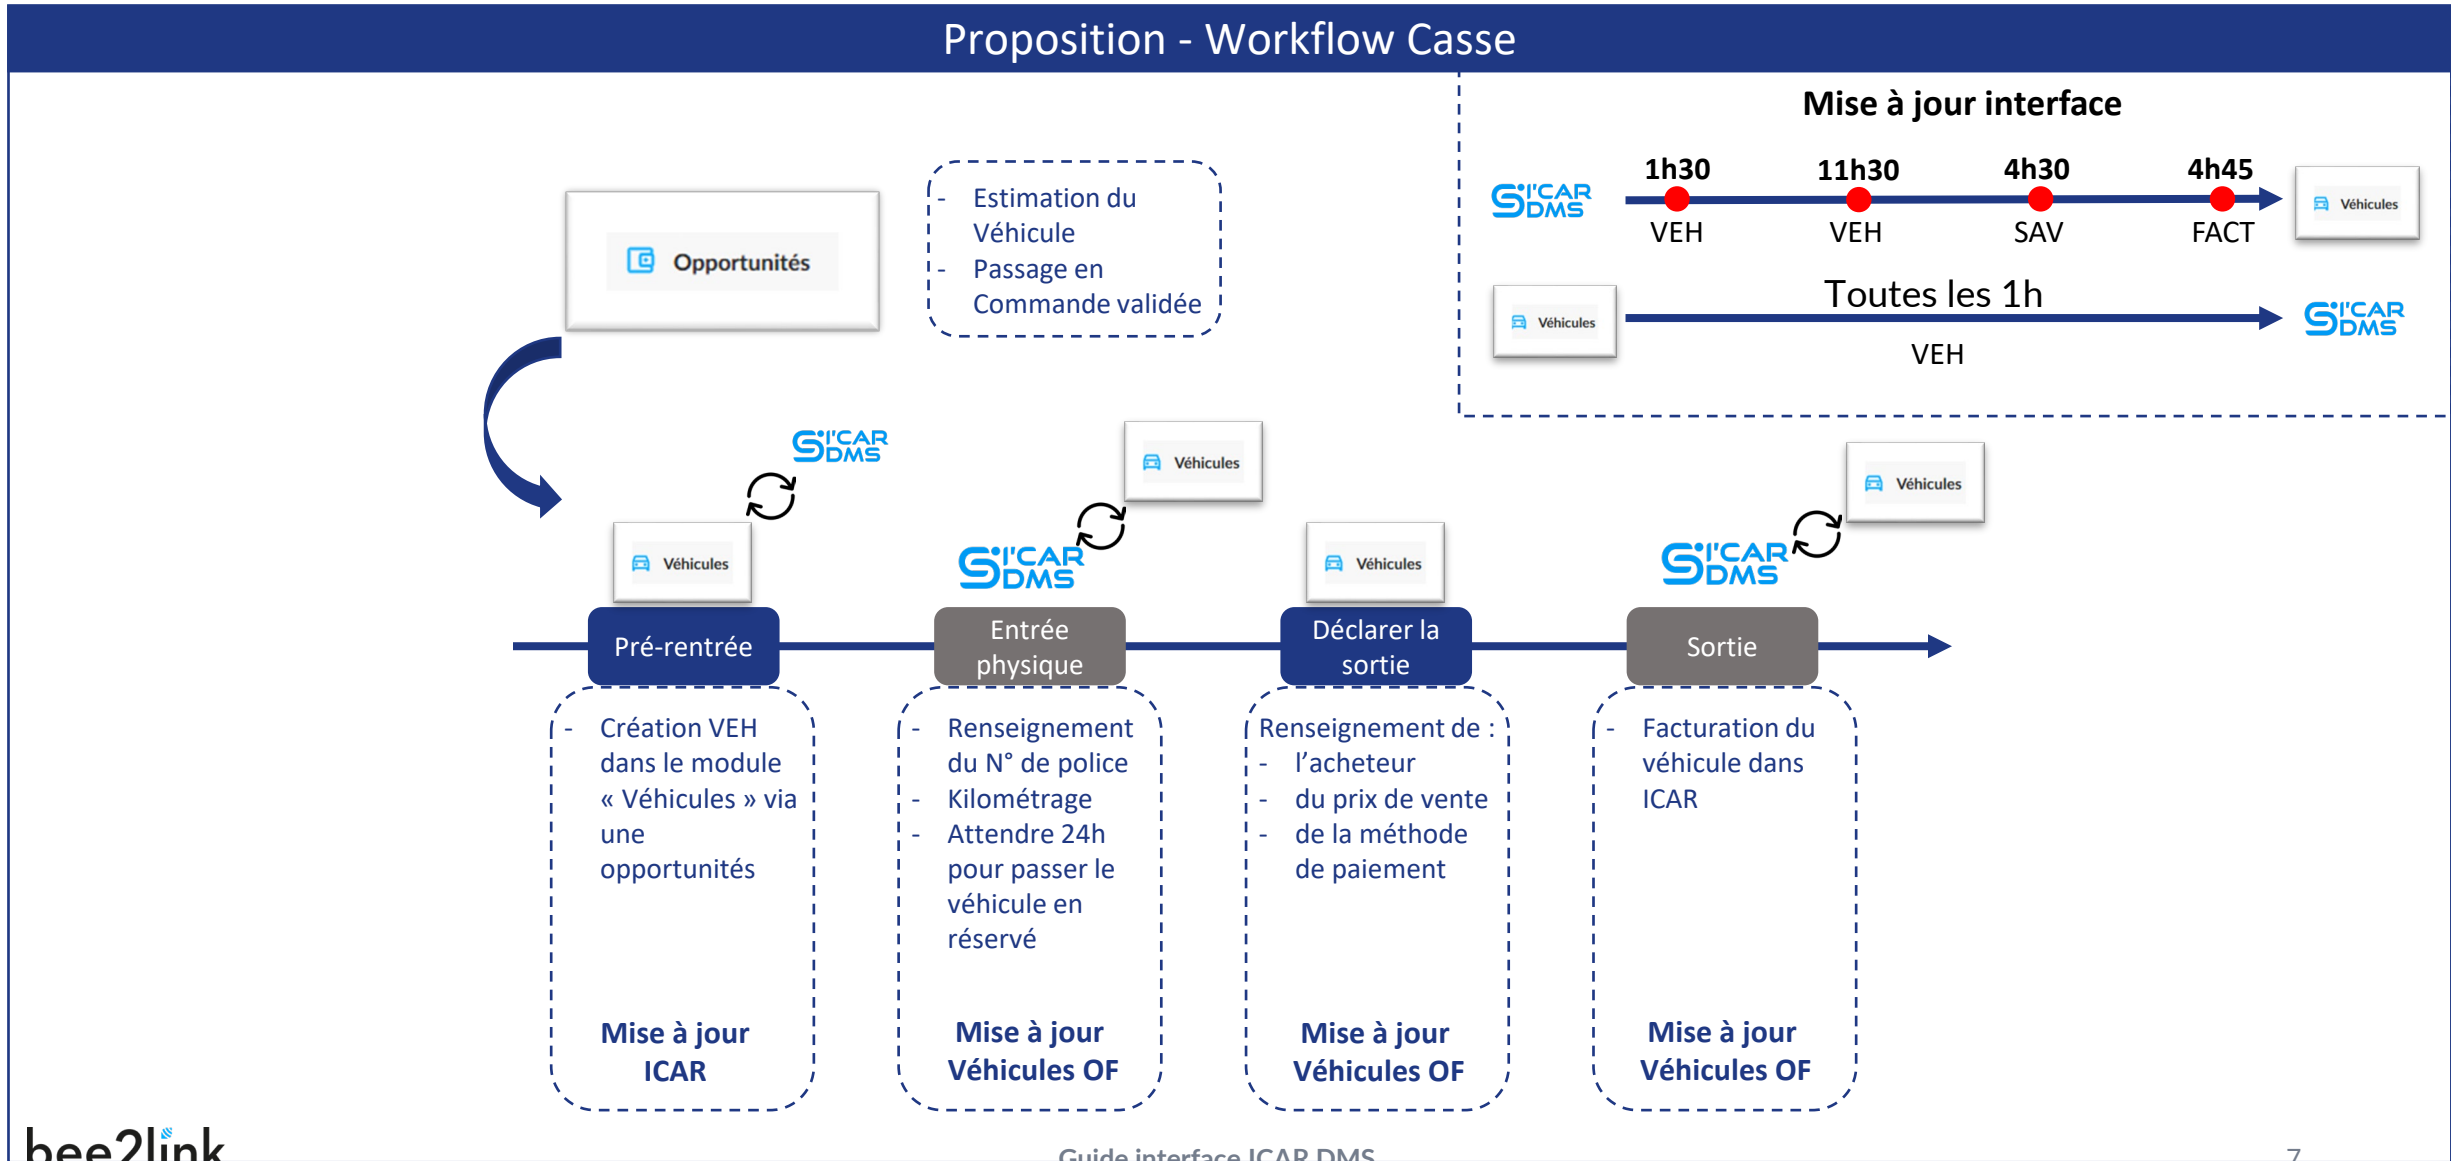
Proposition - Workflow Casse

Mise à jour interface

I'CAR DMS

1h30 VEH

11h30 VEH

4h30 SAV

4h45 FACT

Véhicules

Véhicules

Toutes les 1h

VEH

I'CAR DMS

Opportunités

- Estimation du Véhicule
- Passage en Commande validée

I'CAR DMS

Véhicules

I'CAR DMS

Véhicules

Véhicules

I'CAR DMS

Véhicules

Pré-rentrée

Entrée physique

Déclarer la sortie

Sortie

- Création VEH dans le module « Véhicules » via une opportunités

Mise à jour ICAR

- Renseignement du N° de police
- Kilométrage
- Attendre 24h pour passer le véhicule en réservé

Mise à jour Véhicules OF

Renseignement de :
- l'acheteur
- du prix de vente
- de la méthode de paiement

Mise à jour Véhicules OF

- Facturation du véhicule dans ICAR

Mise à jour Véhicules OF

bee2link

Guide interface ICAR DMS

7